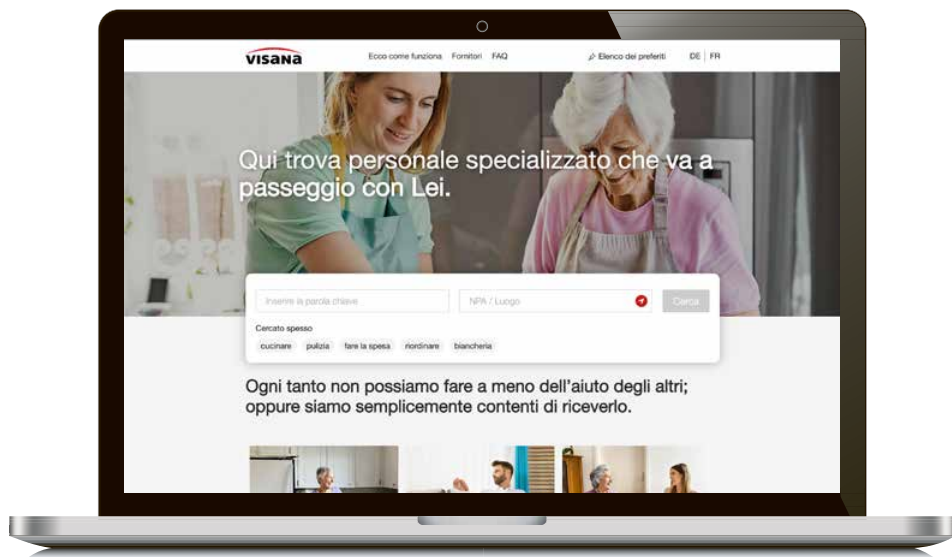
VISANA

Ecco come funziona Fornitori FAQ

Elenco dei preferiti DE | FR

Qui trova personale specializzato che va a passeggio con Lei.

Inserire la parola chiave

NPA / Luogo

Cerca

Cercato spesso

cucinare pulizia fare la spesa riordinare biancheria

Ogni tanto non possiamo fare a meno dell'aiuto degli altri; oppure siamo semplicemente contenti di riceverlo.